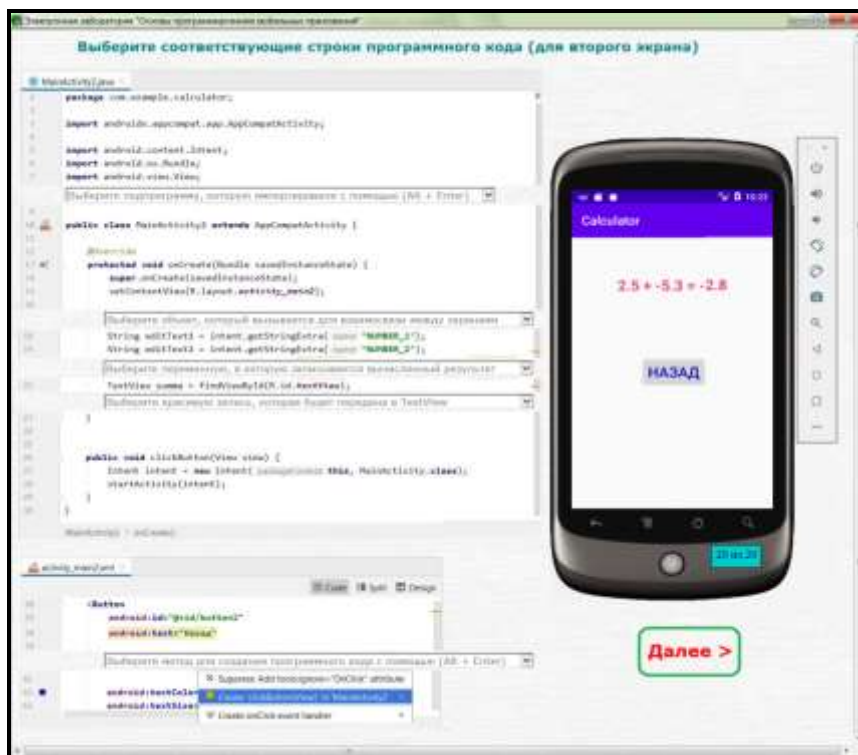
Электронная лаборатория "Основы программирования мобильных приложений"

Выберите соответствующие строки программного кода (для второго экрана)

MainActivity2.java

package com.example.calculator;

import androidx.appcompat.app.AppCompatActivity;

import android.content.Intent;
import android.os.Bundle;
import android.view.View;

Выберите подпрограмму, которая импортируется с помощью (Alt + Enter)

public class MainActivity2 extends AppCompatActivity {

@Override
protected void onCreate(Bundle savedInstanceState) {
super.onCreate(savedInstanceState);
setContentView(R.layout.activity_main2);

Выберите объект, который вызывается для взаимосвязи между экранами

String editText1 = intent.getStringExtra( name: "NUMBER_1");
String editText2 = intent.getStringExtra( name: "NUMBER_2");

Выберите переменную, в которую записывается вычисленный результат

TextView summa = findViewById(R.id.textView);

Выберите красивую запись, которая будет передана в TextView

}

public void clickButton(View view) {
Intent intent = new Intent( packageContext: this, MainActivity.class);
startActivity(intent);
}
}

MainActivity2 › onCreate()

activity_main2.xml

Code Split Design

<Button
android:id="@+id/button2"
android:text="Назад"

Выберите метод для создания программного кода с помощью (Alt + Enter)

android:textColor
android:textSize

Suppress: Add tools:ignore="OnClick" attribute
Create 'clickButton(View)' in 'MainActivity2'
Create onClick event handler

Calculator

2.5 + -5.3 = -2.8

НАЗАД

Далее >